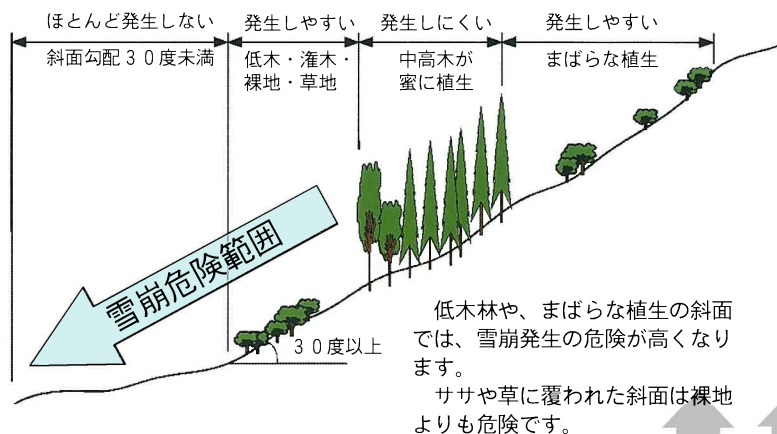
ほとんど発生しない

斜面勾配３０度未満

発生しやすい

低木・潅木・裸地・草地

発生しにくい

中高木が密に植生

発生しやすい

まばらな植生

雪崩危険範囲

３０度以上

低木林や、まばらな植生の斜面では、雪崩発生の危険が高くなります。

ササや草に覆われた斜面は裸地よりも危険です。